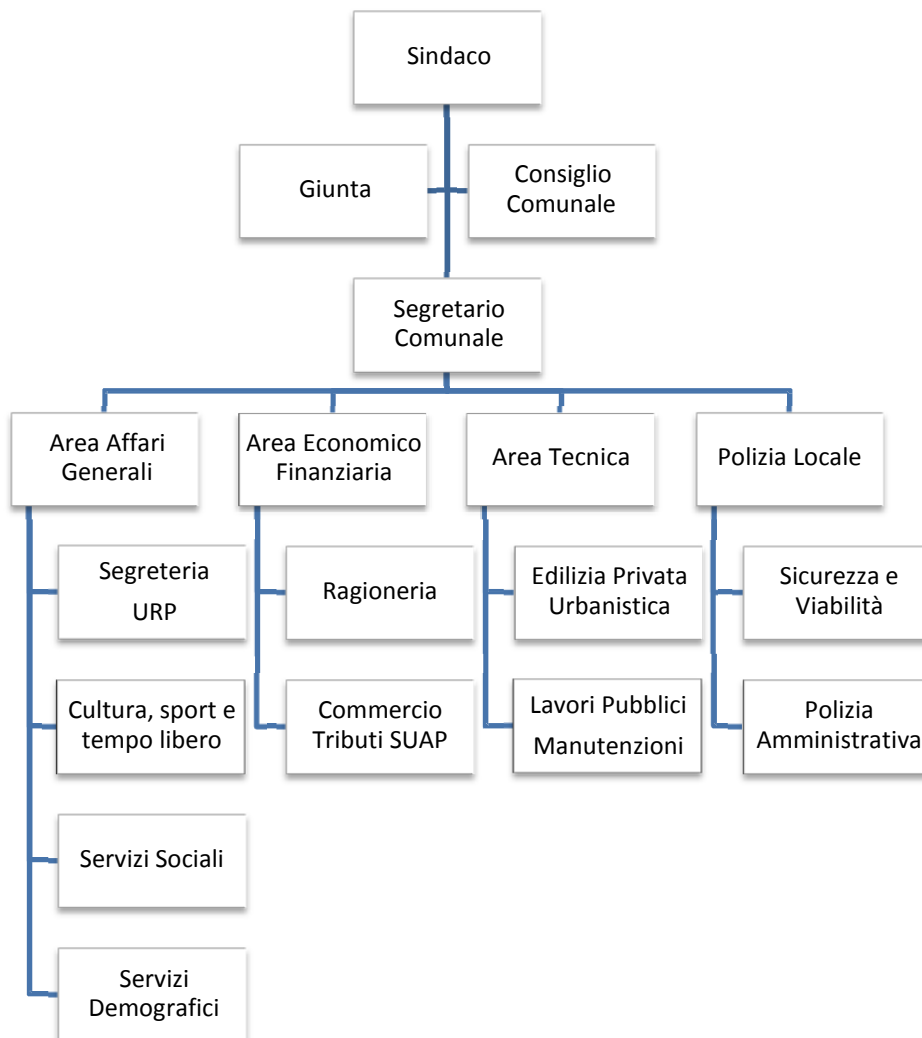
Sindaco

Giunta

Consiglio Comunale

Segretario Comunale

Area Affari Generali

Segreteria URP

Cultura, sport e tempo libero

Servizi Sociali

Servizi Demografici

Area Economico Finanziaria

Ragioneria

Commercio Tributi SUAP

Area Tecnica

Edilizia Privata Urbanistica

Lavori Pubblici Manutenzioni

Polizia Locale

Sicurezza e Viabilità

Polizia Amministrativa